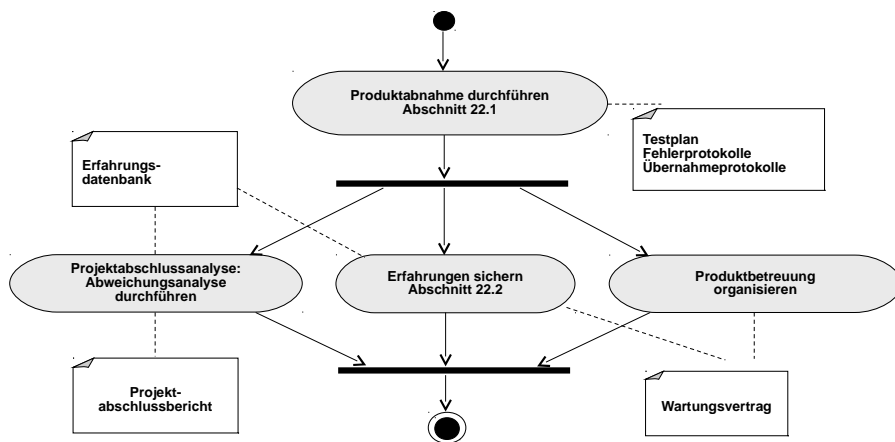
Produktabnahme durchführen
Abschnitt 22.1

Testplan
Fehlerprotokolle
Übernahmeprotokolle

Erfahrungsdatenbank

Projektabschlussanalyse: Abweichungsanalyse durchführen

Erfahrungen sichern
Abschnitt 22.2

Produktbetreuung organisieren

Projektabschlussbericht

Wartungsvertrag